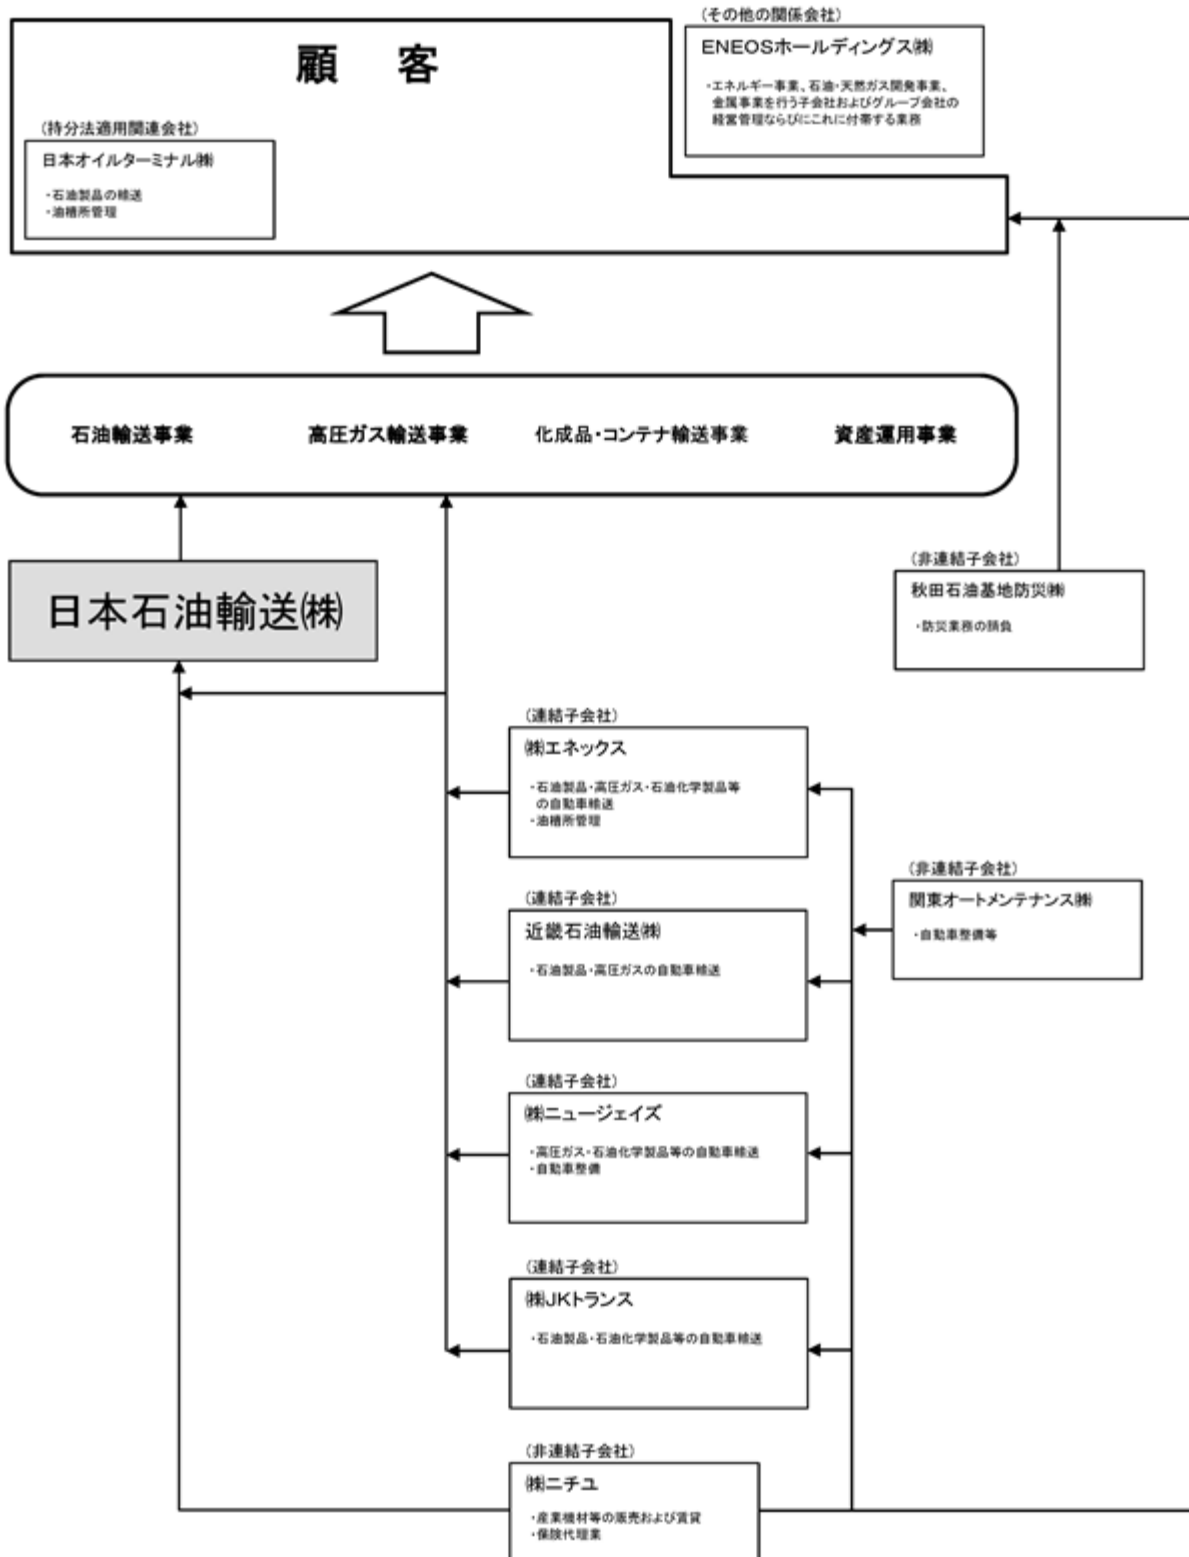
(その他の関係会社)
ENEOSホールディングス㈱
・エネルギー事業、石油・天然ガス開発事業、金属事業を行う子会社およびグループ会社の経営管理ならびにこれに付帯する業務

顧　客

(持分法適用関連会社)
日本オイルターミナル㈱
・石油製品の輸送
・油槽所管理

石油輸送事業　高圧ガス輸送事業　化成品・コンテナ輸送事業　資産運用事業

日本石油輸送㈱

(非連結子会社)
秋田石油基地防災㈱
・防災業務の請負

(連結子会社)
㈱エネックス
・石油製品・高圧ガス・石油化学製品等の自動車輸送
・油槽所管理

(非連結子会社)
関東オートメンテナンス㈱
・自動車整備等

(連結子会社)
近畿石油輸送㈱
・石油製品・高圧ガスの自動車輸送

(連結子会社)
㈱ニュージェイズ
・高圧ガス・石油化学製品等の自動車輸送
・自動車整備

(連結子会社)
㈱JKトランス
・石油製品・石油化学製品等の自動車輸送

(非連結子会社)
㈱ニチユ
・産業機材等の販売および賃貸
・保険代理業